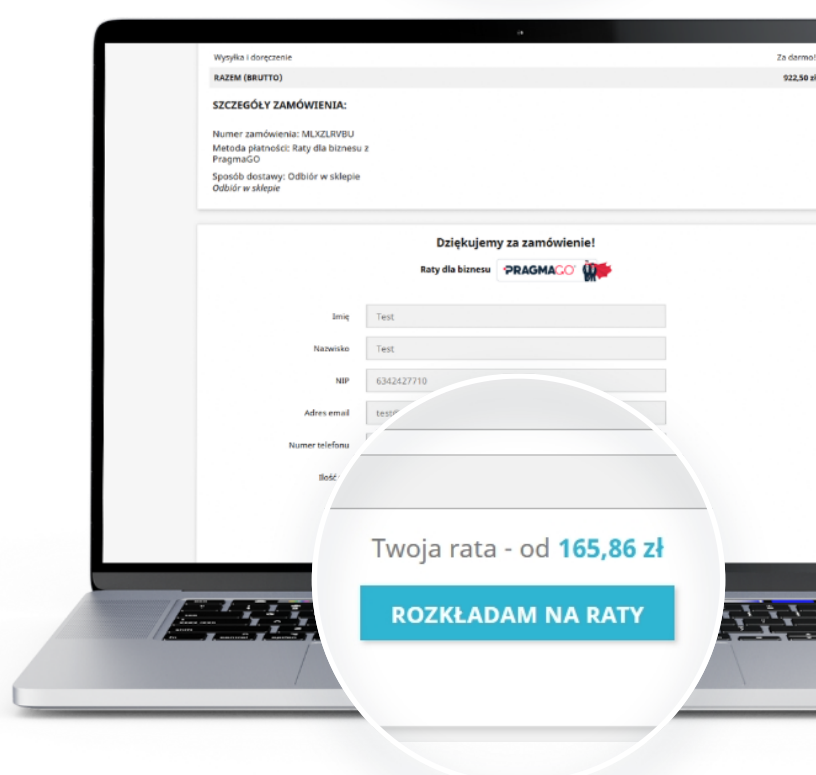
| Wysyłka i doręczenie | Za darmo! |
|---|---|
| RAZEM (BRUTTO) | 922,50 zł |

SZCZEGÓŁY ZAMÓWIENIA:

Numer zamówienia: MLXZLRVBU
Metoda płatności: Raty dla biznesu z PragmaGO

Sposób dostawy: Odbiór w sklepie
Odbiór w sklepie

Dziękujemy za zamówienie!

Raty dla biznesu PRAGMAGO

Imię Test

Nazwisko Test

NIP 6342427710

Adres email test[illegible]

Numer telefonu

Iloś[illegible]

Twoja rata - od 165,86 zł

ROZKŁADAM NA RATY